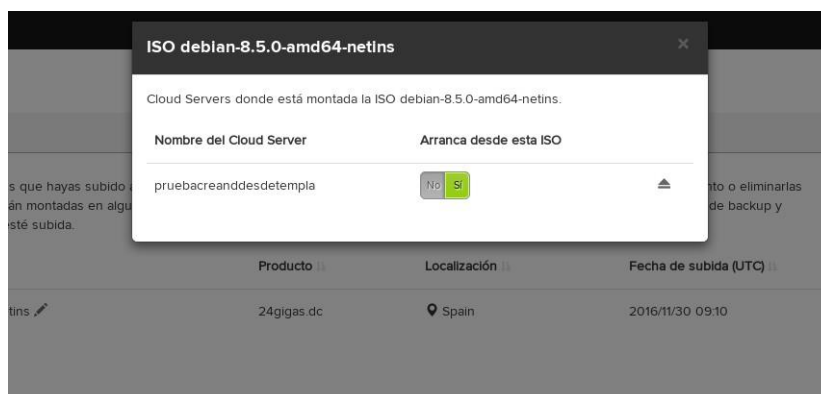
ISO debian-8.5.0-amd64-netins

×

Cloud Servers donde está montada la ISO debian-8.5.0-amd64-netins.

| Nombre del Cloud Server | Arranca desde esta ISO |
|---|---|
| pruebacreanddesdetempla | No Sí |

s que hayas subido
án montadas en algu
esté subida.

nto o eliminarlas
de backup y

| | Producto | Localización | Fecha de subida (UTC) |
|---|---|---|---|
| tins | 24gigas.dc | Spain | 2016/11/30 09:10 |